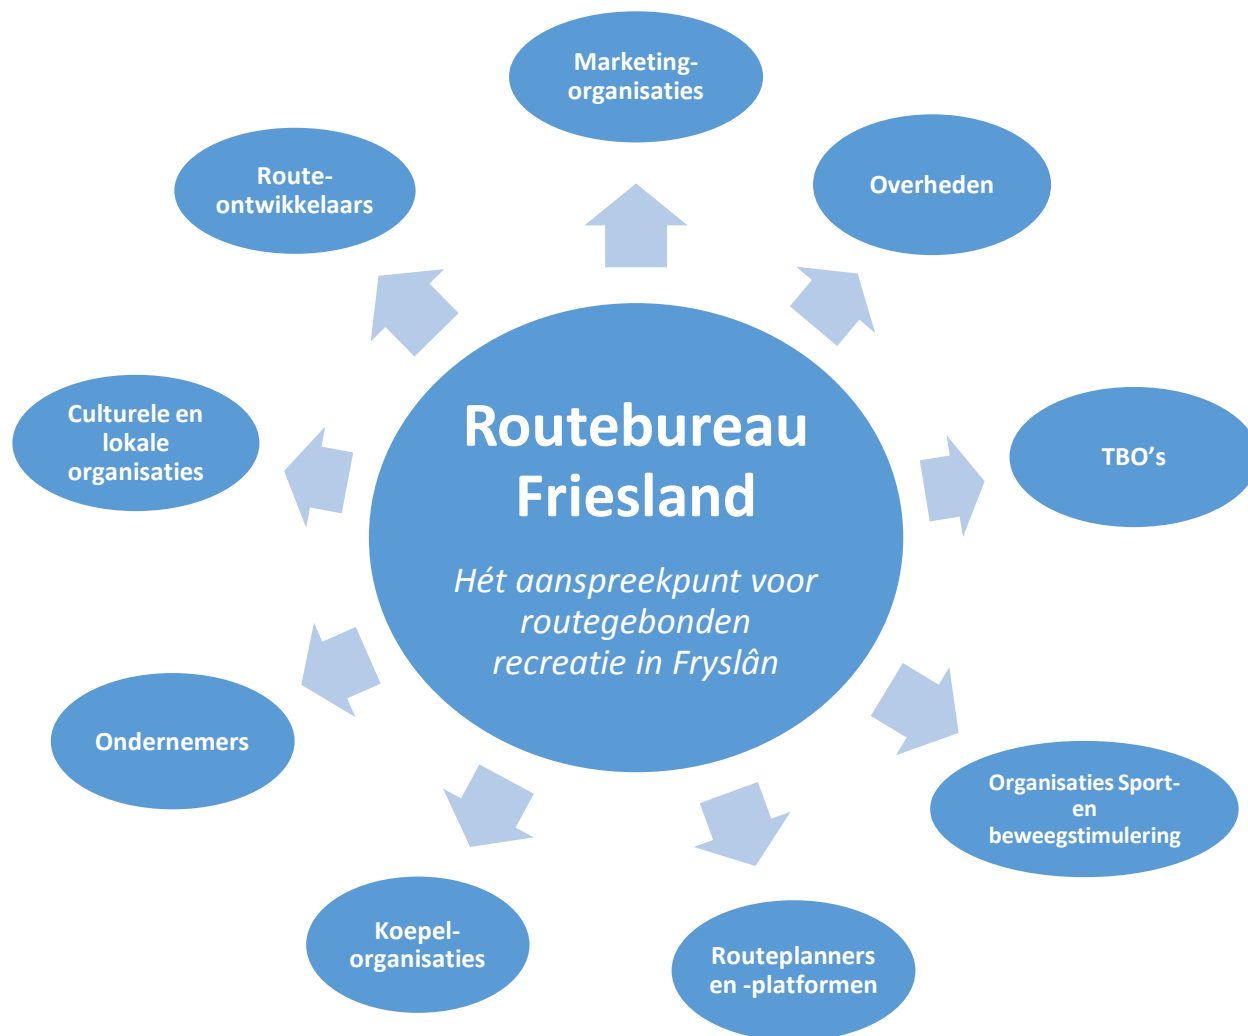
Marketing-organisaties

Route-ontwikkelaars

Overheden

Culturele en lokale organisaties

Routebureau Friesland

Hét aanspreekpunt voor routegebonden recreatie in Fryslân

TBO's

Ondernemers

Organisaties Sport- en beweegstimulering

Koepel-organisaties

Routeplanners en -platformen